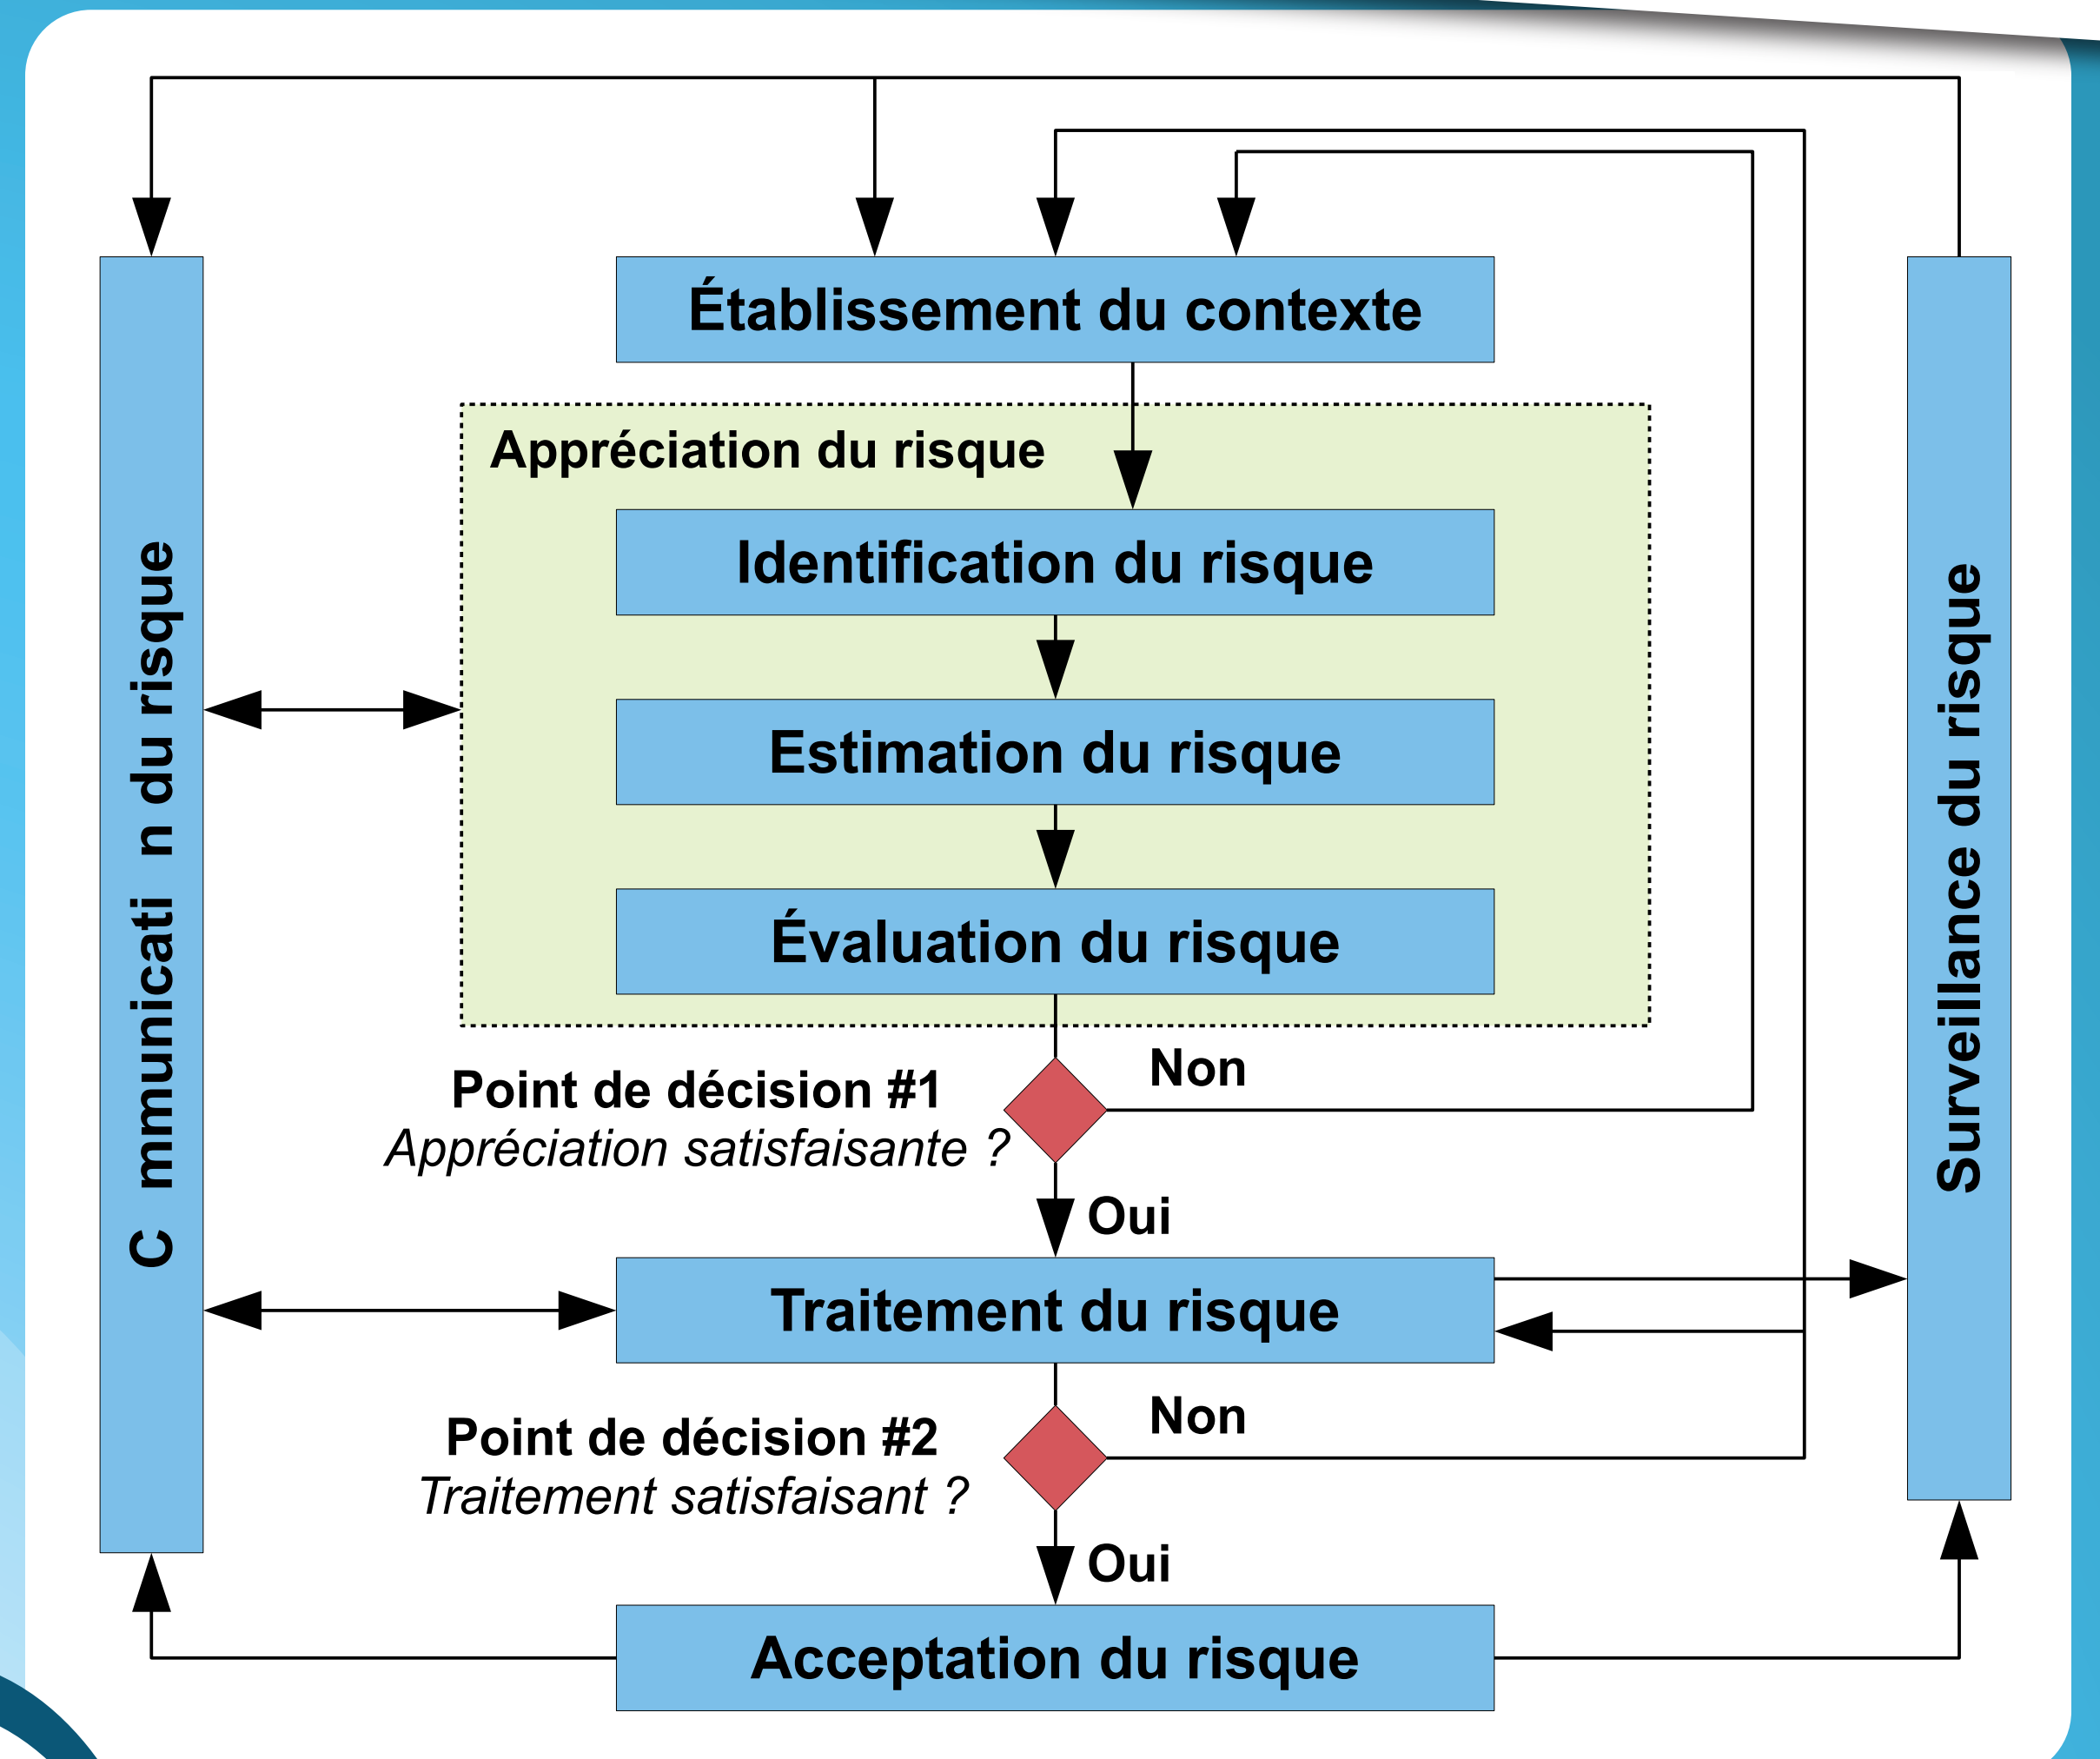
Établissement du contexte

Appréciation du risque

Identification du risque

Estimation du risque

Évaluation du risque

C mmunicati n du risque

Surveillance du risque

Non

Point de décision #1
Appréciation satisfaisante ?

Oui

Traitement du risque

Non

Point de décision #2
Traitement satisfaisant ?

Oui

Acceptation du risque